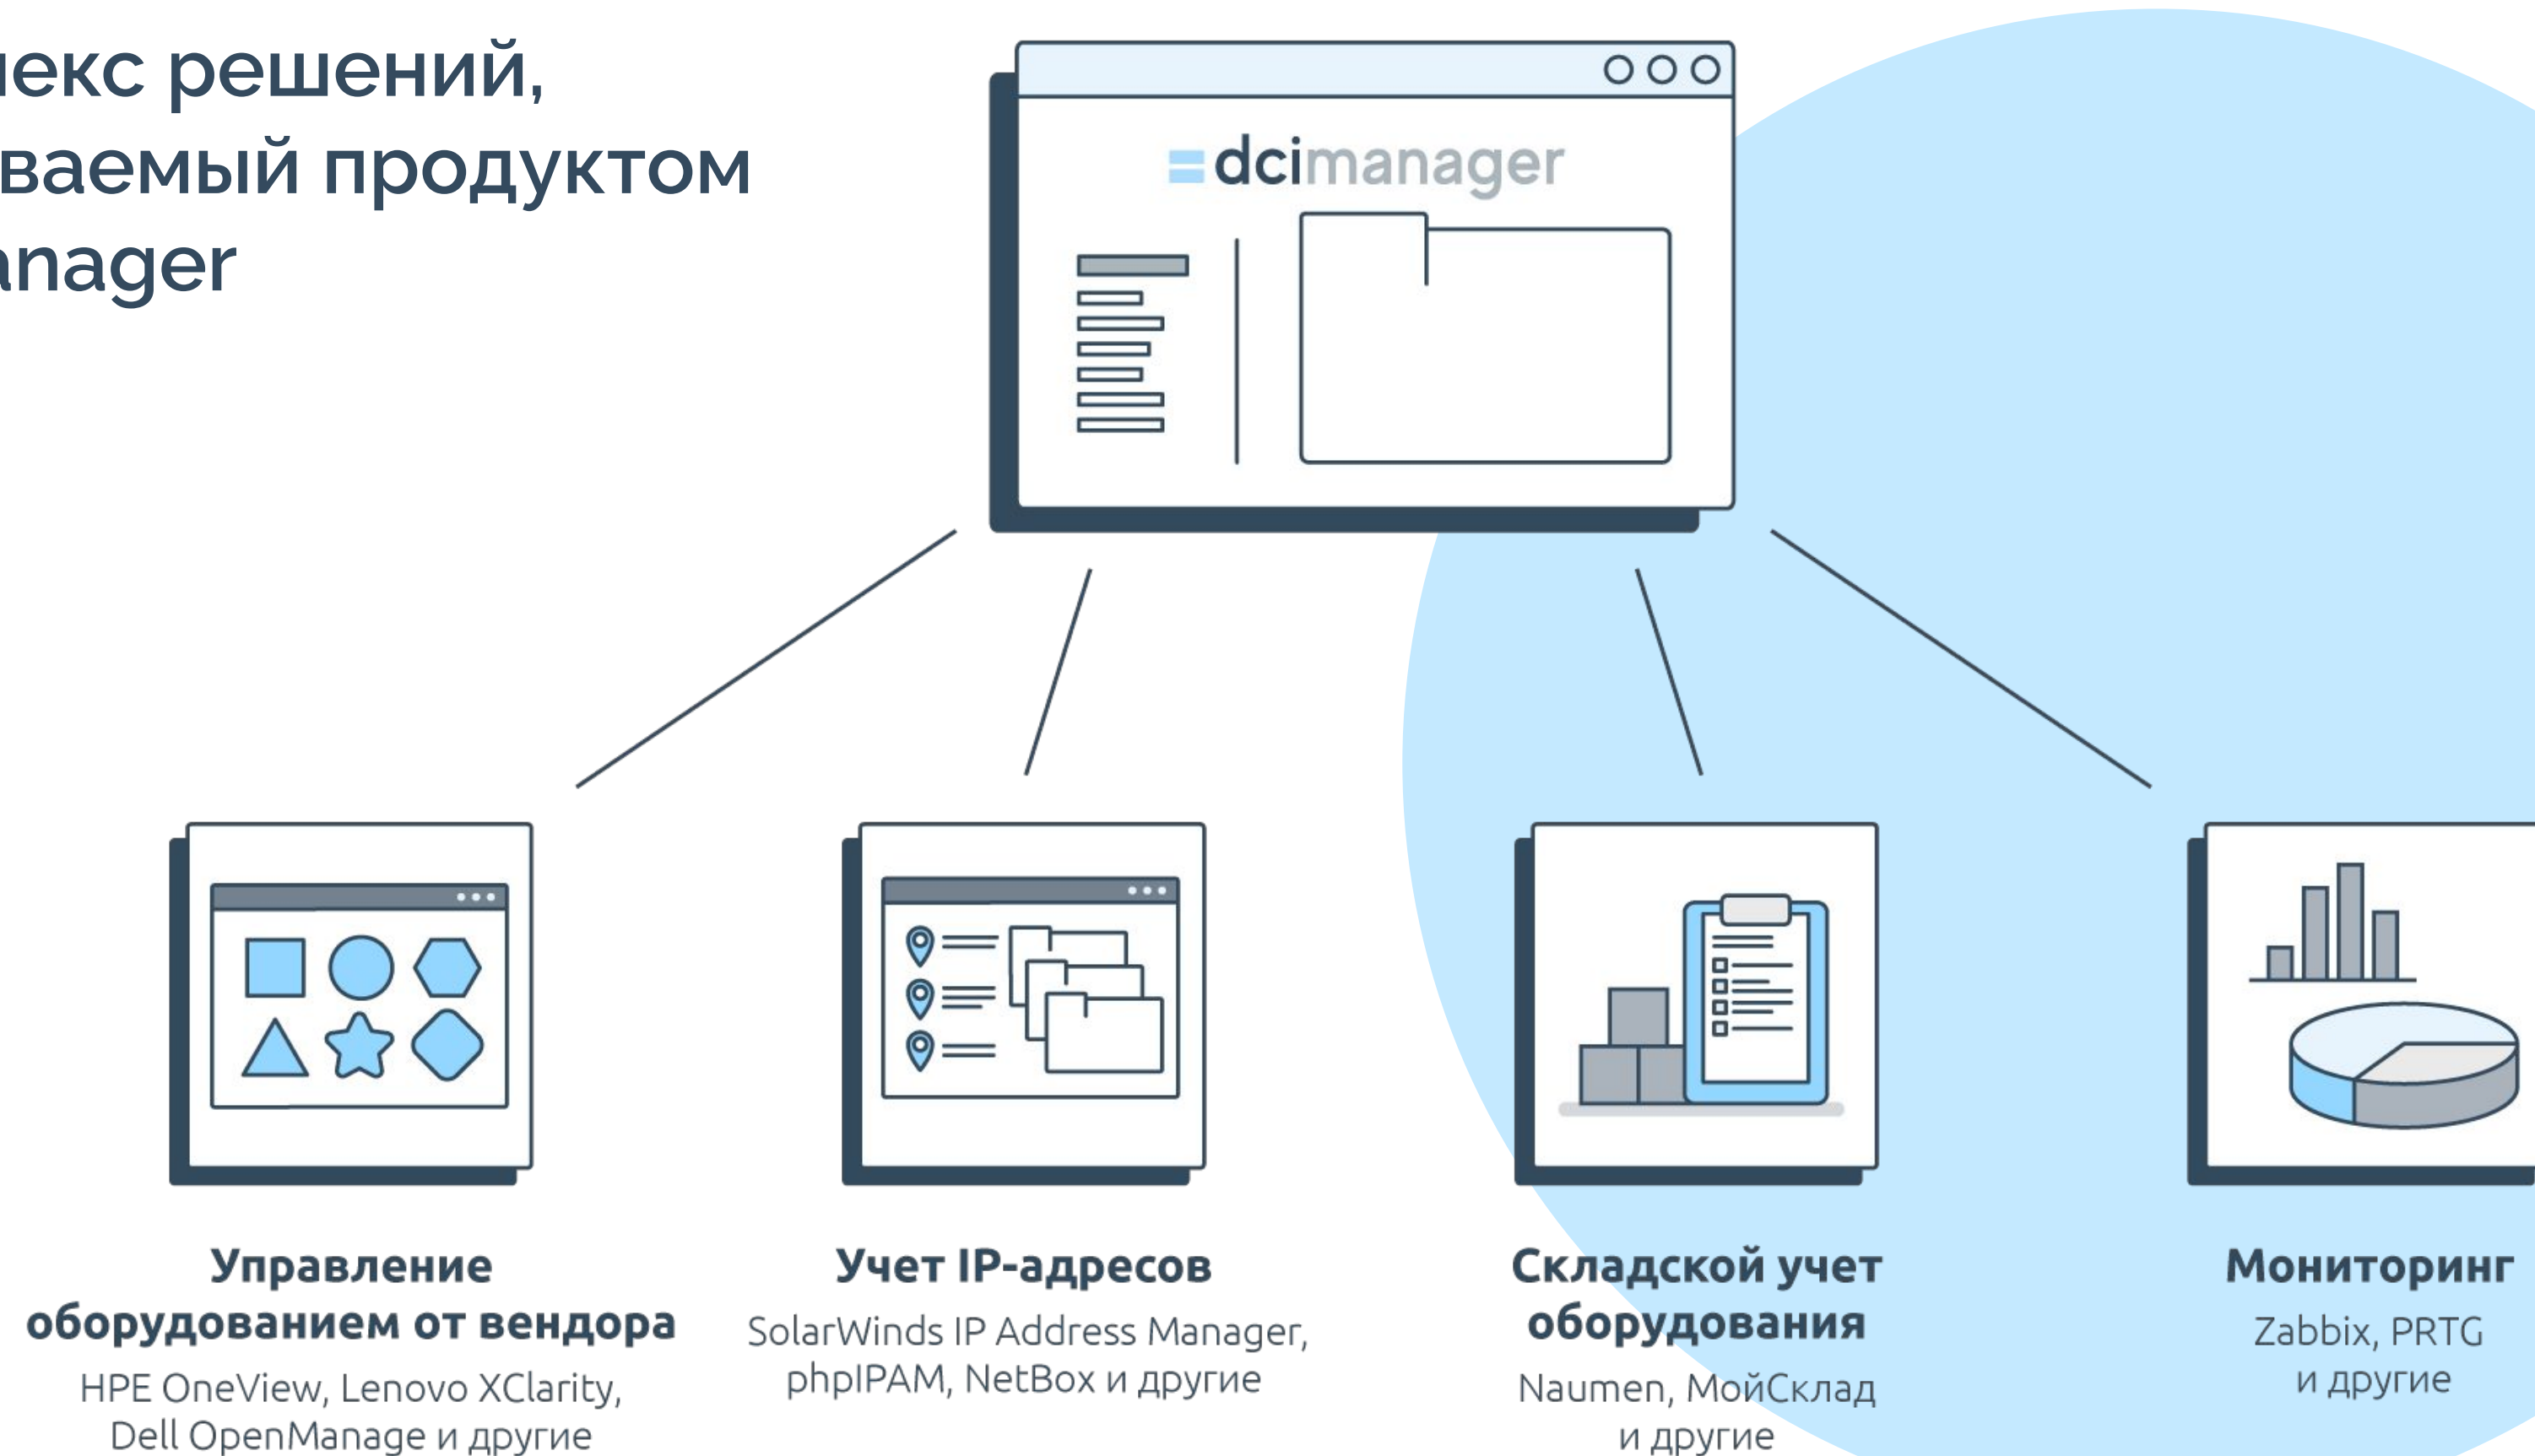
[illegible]лекс решений,
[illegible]ваемый продуктом
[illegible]nager

dcimanager

Управление оборудованием от вендора
HPE OneView, Lenovo XClarity, Dell OpenManage и другие

Учет IP-адресов
SolarWinds IP Address Manager, phpIPAM, NetBox и другие

Складской учет оборудования
Naumen, МойСклад и другие

Мониторинг
Zabbix, PRTG и другие